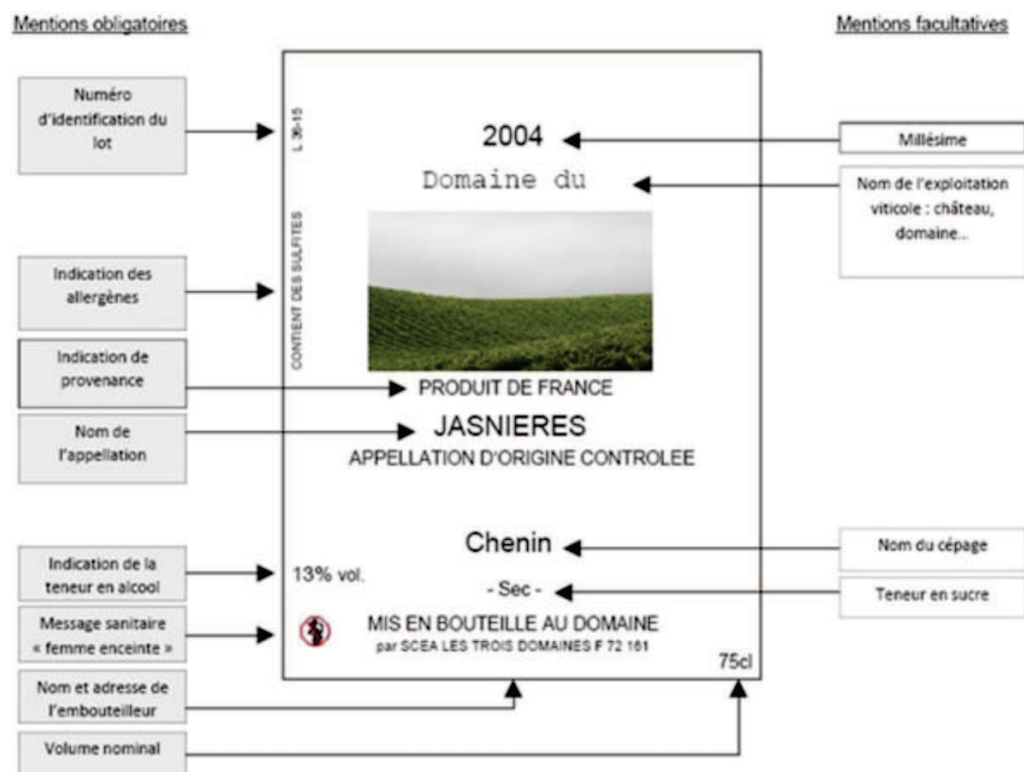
Mentions obligatoires

Mentions facultatives

Numéro d'identification du lot

L 36-15

2004

Millésime

Domaine du

Nom de l'exploitation viticole : château, domaine...

CONTIENT DES SULFITES

Indication des allergènes

Indication de provenance

PRODUIT DE FRANCE

Nom de l'appellation

JASNIERES

APPELLATION D'ORIGINE CONTROLEE

Chenin

Nom du cépage

Indication de la teneur en alcool

13% vol.

- Sec -

Teneur en sucre

Message sanitaire « femme enceinte »

MIS EN BOUTEILLE AU DOMAINE

par SCEA LES TROIS DOMAINES F 72 161

75cl

Nom et adresse de l'embouteilleur

Volume nominal